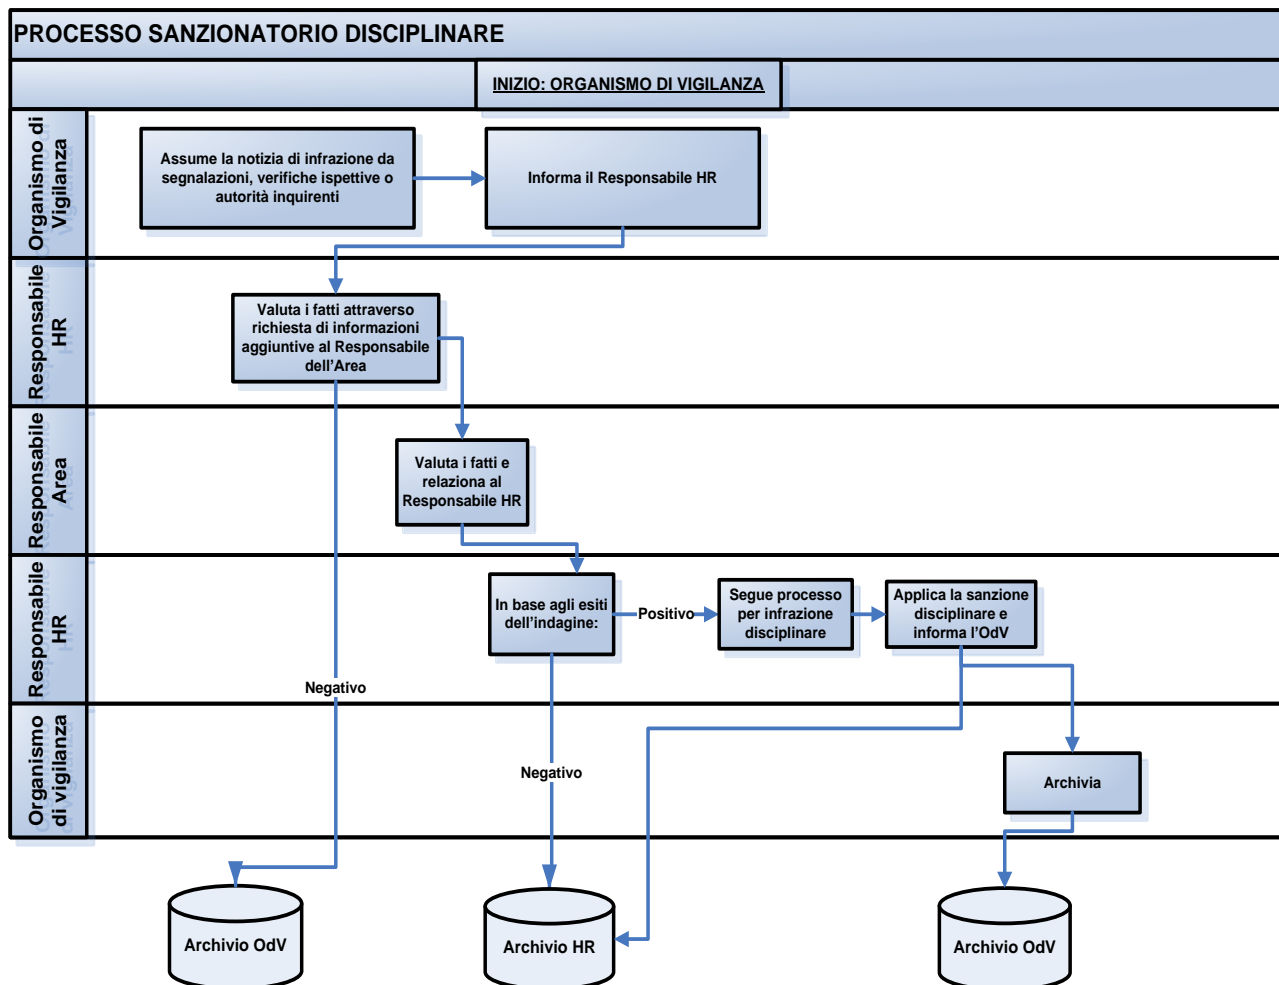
PROCESSO SANZIONATORIO DISCIPLINARE

INIZIO: ORGANISMO DI VIGILANZA

Organismo di Vigilanza

Assume la notizia di infrazione da segnalazioni, verifiche ispettive o autorità inquirenti

Informa il Responsabile HR

Responsabile HR

Valuta i fatti attraverso richiesta di informazioni aggiuntive al Responsabile dell'Area

Responsabile Area

Valuta i fatti e relaziona al Responsabile HR

Responsabile HR

In base agli esiti dell'indagine:

Positivo

Segue processo per infrazione disciplinare

Applica la sanzione disciplinare e informa l'OdV

Negativo

Organismo di vigilanza

Negativo

Archivia

Archivio OdV

Archivio HR

Archivio OdV